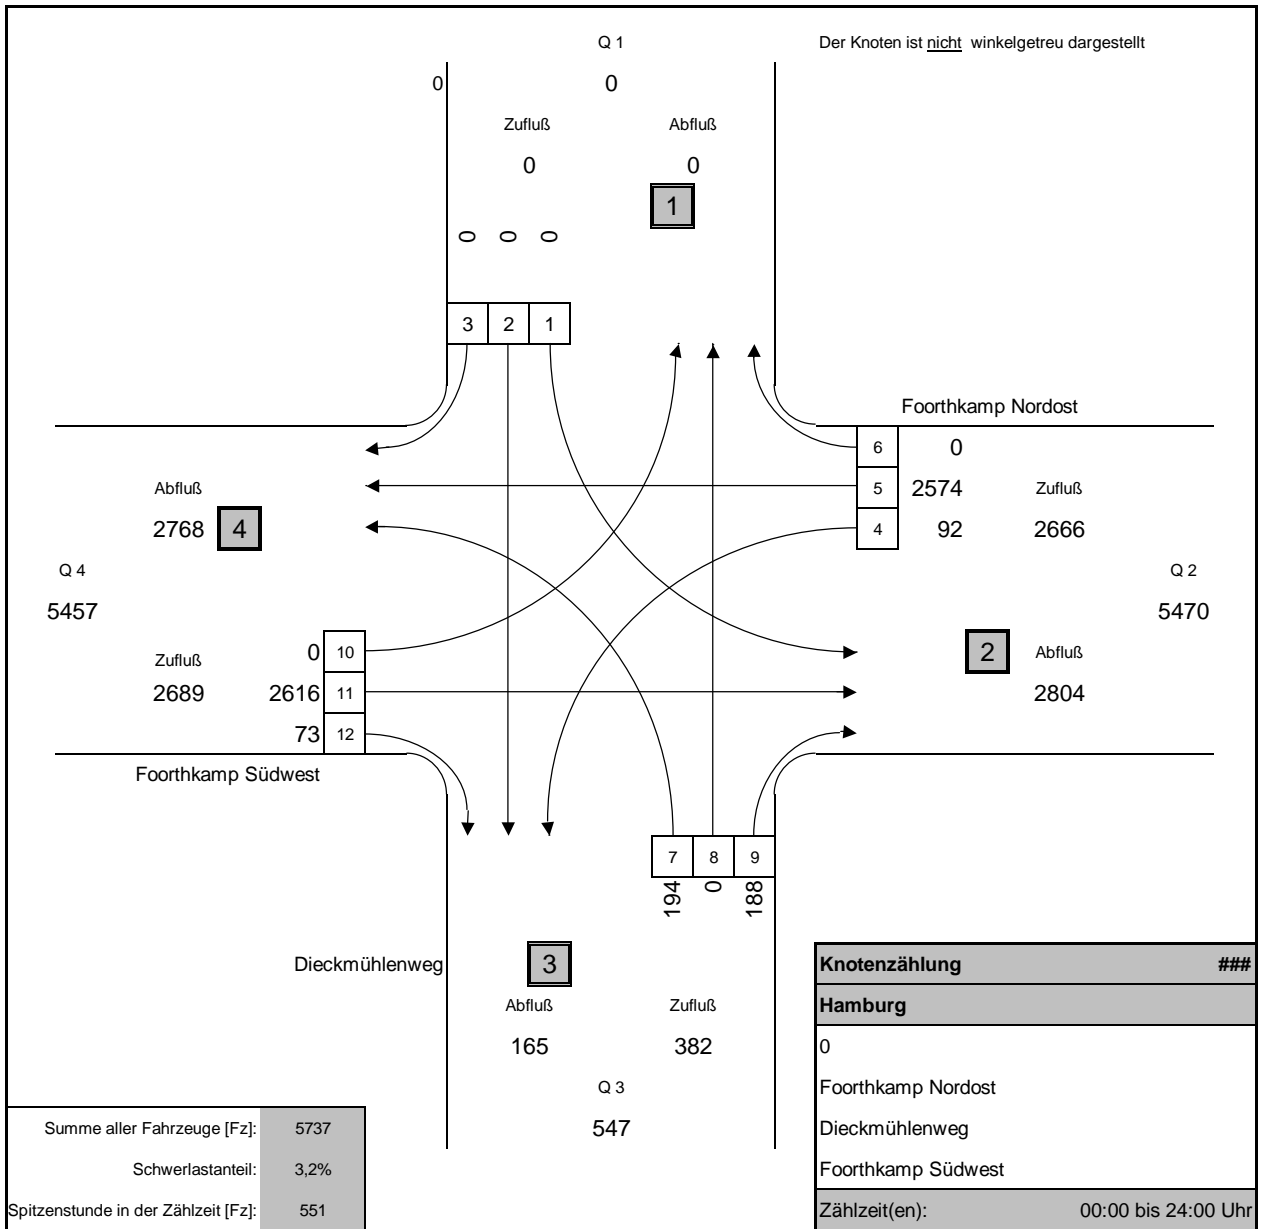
Q 1

Der Knoten ist nicht winkelgetreu dargestellt

0 0

Zufluß Abfluß

0 0

1

0 0 0

3 2 1

Foorthkamp Nordost

6 0

5 2574 Zufluß

4 92 2666

Abfluß

2768 4

Q 4

Q 2

5457

5470

Zufluß

0 10

2 Abfluß

2689 2616 11

2804

73 12

Foorthkamp Südwest

7 8 9

194 0 188

Dieckmühlenweg

3

Abfluß Zufluß

165 382

Q 3

547

| Knotenzählung | ### |
|---|---|
| Hamburg | |
| 0 | |
| Foorthkamp Nordost | |
| Dieckmühlenweg | |
| Foorthkamp Südwest | |
| Zählzeit(en): | 00:00 bis 24:00 Uhr |

| | |
|---|---|
| Summe aller Fahrzeuge [Fz]: | 5737 |
| Schwerlastanteil: | 3,2% |
| Spitzenstunde in der Zählzeit [Fz]: | 551 |